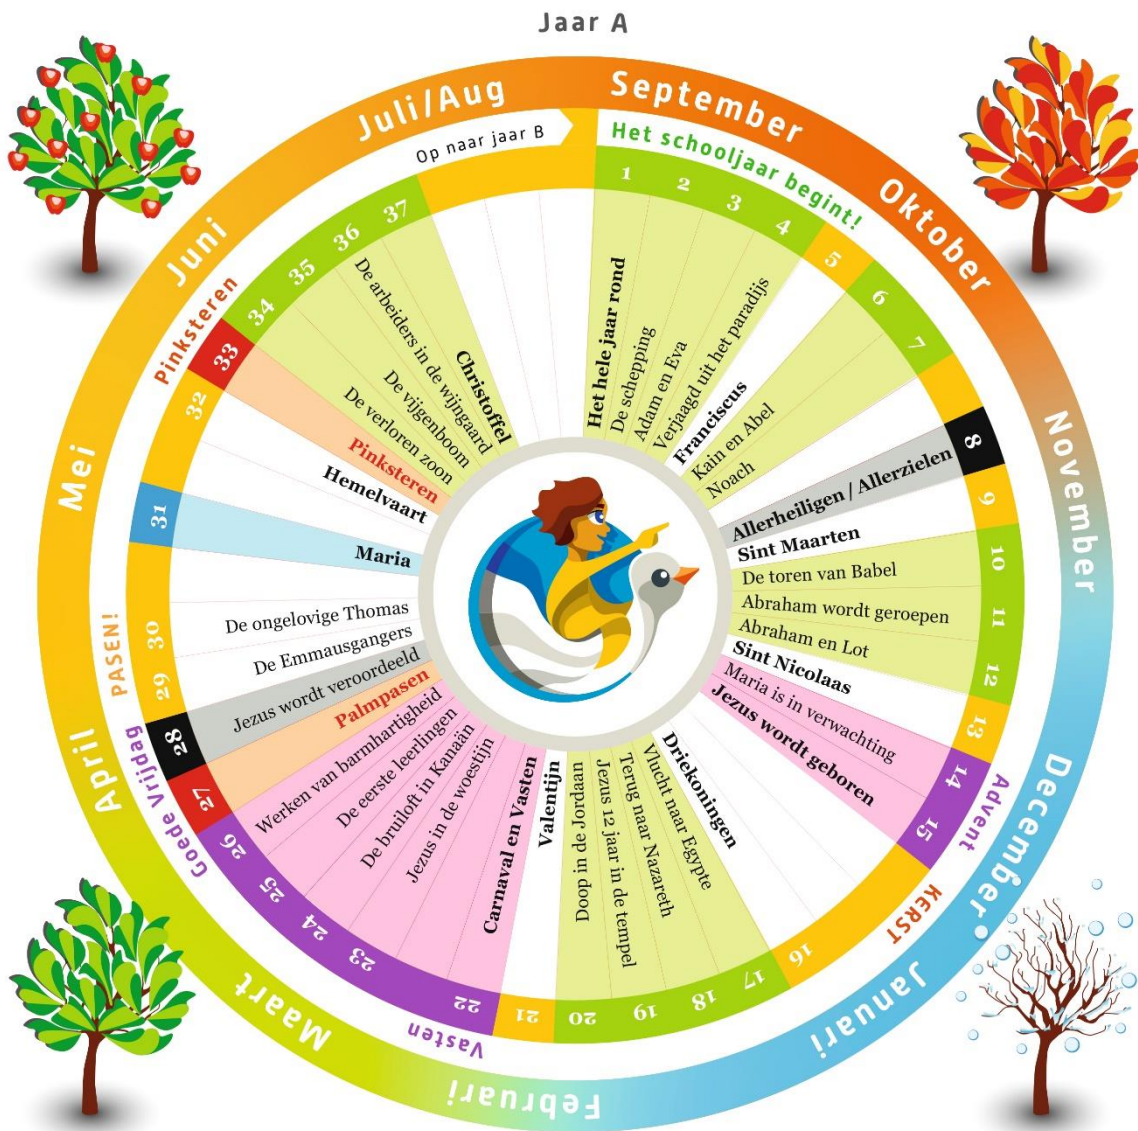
Jaar A

September
Oktober
November
December
Januari
Februari
Maart
April
Mei
Juni
Juli/Aug

Op naar jaar B
Het schooljaar begint!

1
2
3
4
5
6
7
8
9
10
11
12
13
14
15
16
17
18
19
20
21
22
23
24
25
26
27
28
29
30
31
32
33
34
35
36
37

Het hele jaar rond
De schepping
Adam en Eva
Verjaagd uit het paradijs
Franciscus
Kaïn en Abel
Noach
Allerheiligen / Allerzielen
Sint Maarten
De toren van Babel
Abraham wordt geroepen
Abraham en Lot
Sint Nicolaas
Maria is in verwachting
Jezus wordt geboren
Advent
KERST
Driekoningen
Vlucht naar Egypte
Terug naar Nazareth
Jezus 12 jaar in de tempel
Doop in de Jordaan
Valentijn
Carnaval en Vasten
Vasten
Jezus in de woestijn
De bruiloft in Kanaän
De eerste leerlingen
Werken van barmhartigheid
Goede Vrijdag
Palmpasen
Jezus wordt veroordeeld
De Emmausgangers
De ongelovige Thomas
PASEN!
Maria
Hemelvaart
Pinksteren
Pinksteren
De verloren zoon
De vijgenboom
De arbeiders in de wijngaard
Christoffel